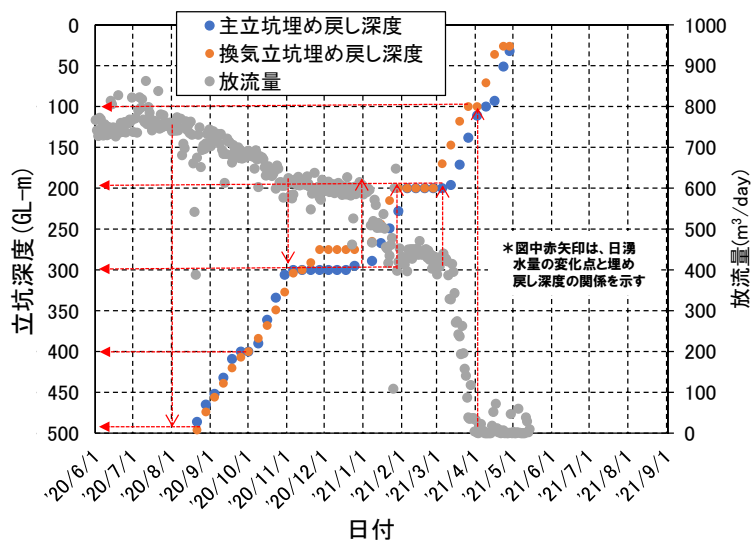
主立坑埋め戻し深度
換気立坑埋め戻し深度
放流量

0
50
100
150
200
250
300
350
400
450
500

立坑深度 (GL-m)

1000
900
800
700
600
500
400
300
200
100
0

放流量 ($m^3$/day)

＊図中赤矢印は、日湧水量の変化点と埋め戻し深度の関係を示す

'20/6/1
'20/7/1
'20/8/1
'20/9/1
'20/10/1
'20/11/1
'20/12/1
'21/1/1
'21/2/1
'21/3/1
'21/4/1
'21/5/1
'21/6/1
'21/7/1
'21/8/1
'21/9/1

日付